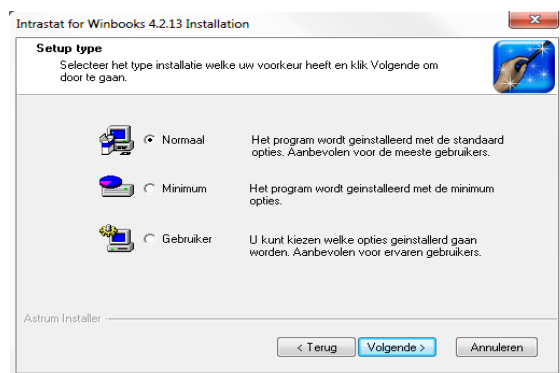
Intrastat for Winbooks 4.2.13 Installation

Setup type

Selecteer het type installatie welke uw voorkeur heeft en klik Volgende om door te gaan.

Normaal

Het program wordt geinstalleerd met de standaard opties. Aanbevolen voor de meeste gebruikers.

Minimum

Het program wordt geinstalleerd met de minimum opties.

Gebruiker

U kunt kiezen welke opties geinstallerd gaan worden. Aanbevolen voor ervaren gebruikers.

Astrum Installer

< Terug

Volgende >

Annuleren